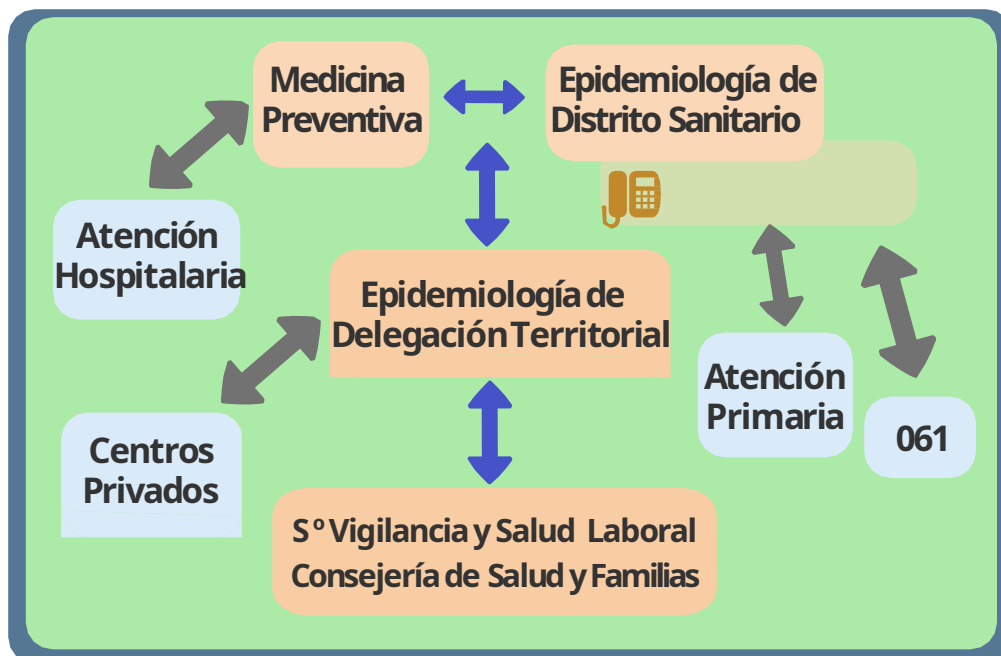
Medicina Preventiva

Epidemiología de Distrito Sanitario

Atención Hospitalaria

Epidemiología de Delegación Territorial

Atención Primaria

061

Centros Privados

Sº Vigilancia y Salud Laboral
Consejería de Salud y Familias